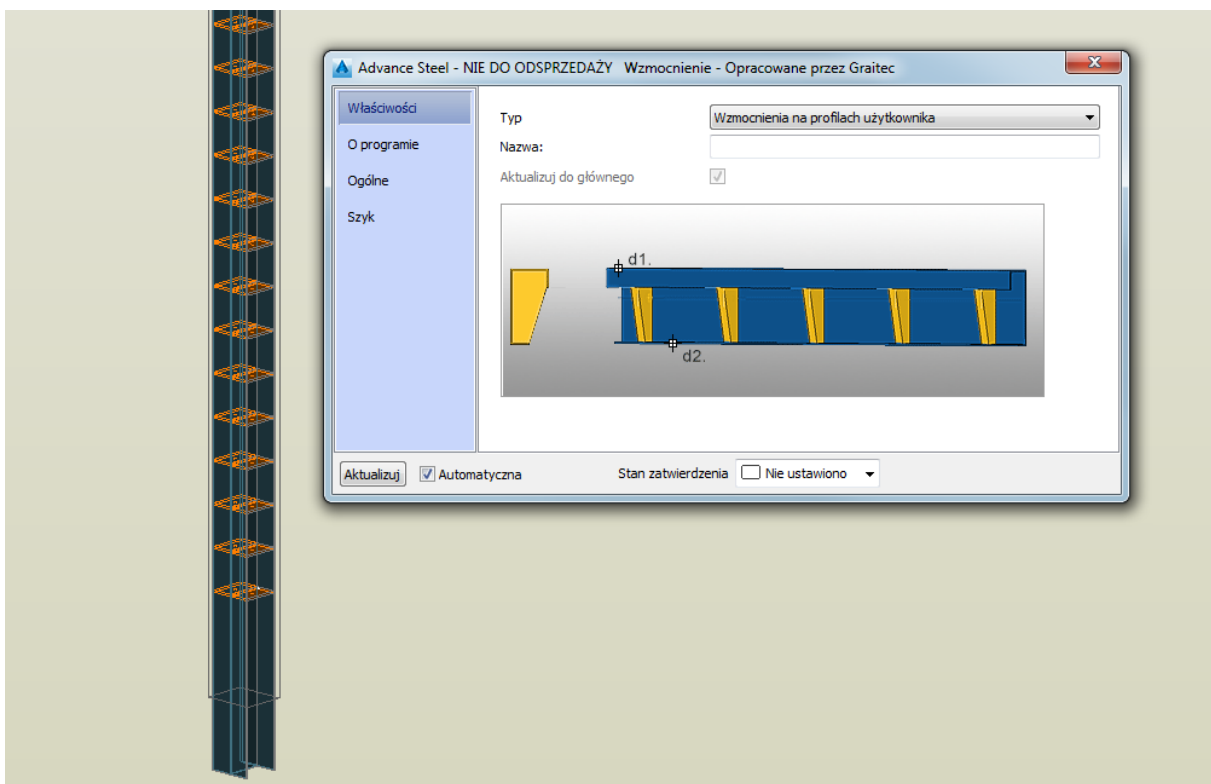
Advance Steel - NIE DO ODSPRZEDAŻY Wzmocnienie - Opracowane przez Graitec

Właściwości
O programie
Ogólne
Szyk

Typ
Wzmocnienia na profilach użytkownika
Nazwa:
Aktualizuj do głównego

d1.
d2.

Aktualizuj
Automatyczna
Stan zatwierdzenia
Nie ustawiono